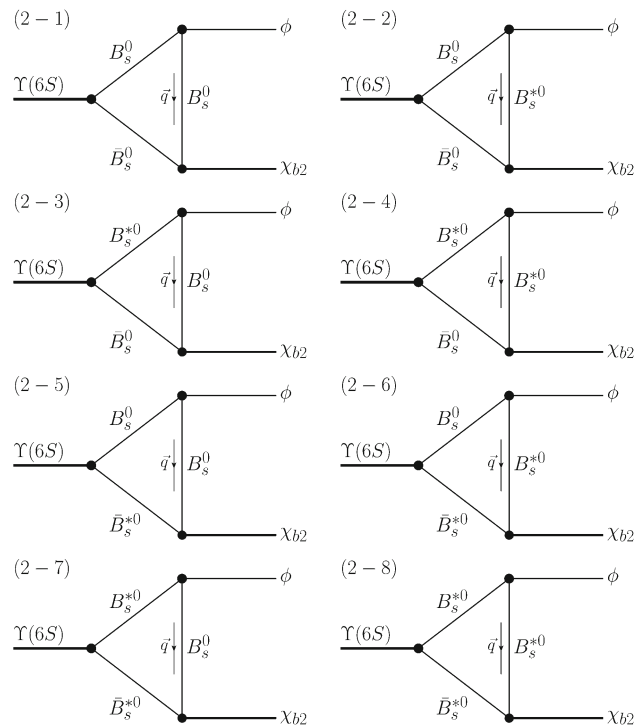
$(2-1)$

$B_s^0$

$\phi$

$\Upsilon(6S)$

$\vec{q}$

$B_s^0$

$\bar{B}_s^0$

$\chi_{b2}$

$(2-2)$

$B_s^0$

$\phi$

$\Upsilon(6S)$

$\vec{q}$

$B_s^{*0}$

$\bar{B}_s^0$

$\chi_{b2}$

$(2-3)$

$B_s^{*0}$

$\phi$

$\Upsilon(6S)$

$\vec{q}$

$B_s^0$

$\bar{B}_s^0$

$\chi_{b2}$

$(2-4)$

$B_s^{*0}$

$\phi$

$\Upsilon(6S)$

$\vec{q}$

$B_s^{*0}$

$\bar{B}_s^0$

$\chi_{b2}$

$(2-5)$

$B_s^0$

$\phi$

$\Upsilon(6S)$

$\vec{q}$

$B_s^0$

$\bar{B}_s^{*0}$

$\chi_{b2}$

$(2-6)$

$B_s^0$

$\phi$

$\Upsilon(6S)$

$\vec{q}$

$B_s^{*0}$

$\bar{B}_s^{*0}$

$\chi_{b2}$

$(2-7)$

$B_s^{*0}$

$\phi$

$\Upsilon(6S)$

$\vec{q}$

$B_s^0$

$\bar{B}_s^{*0}$

$\chi_{b2}$

$(2-8)$

$B_s^{*0}$

$\phi$

$\Upsilon(6S)$

$\vec{q}$

$B_s^{*0}$

$\bar{B}_s^{*0}$

$\chi_{b2}$